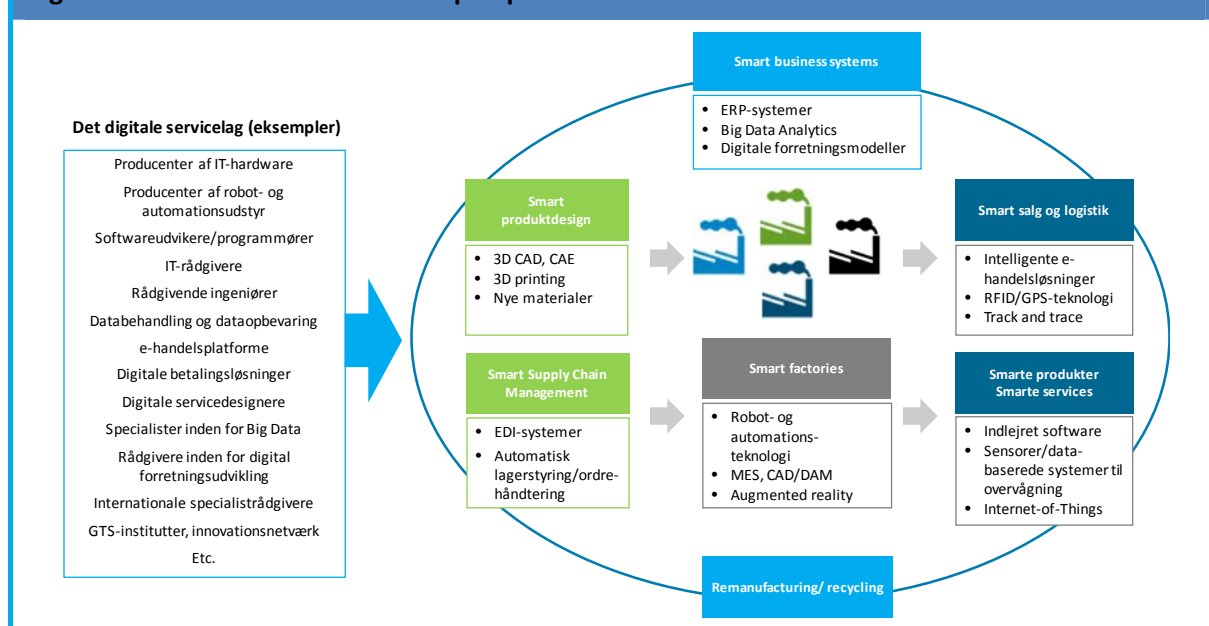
Det digitale servicelag (eksempler)

Producenter af IT-hardware
Producenter af robot- og automationsudstyr
Softwareudvikere/programmører
IT-rådgivere
Rådgivende ingeniører
Databehandling og dataopbevaring
e-handelsplatforme
Digitale betalingsløsninger
Digitale servicedesignere
Specialister inden for Big Data
Rådgivere inden for digital forretningsudvikling
Internationale specialistrådgivere
GTS-institutter, innovationsnetværk
Etc.

Smart business systems
• ERP-systemer
• Big Data Analytics
• Digitale forretningsmodeller

Smart produktdesign
• 3D CAD, CAE
• 3D printing
• Nye materialer

Smart salg og logistik
• Intelligente e-handelsløsninger
• RFID/GPS-teknologi
• Track and trace

Smart Supply Chain Management
• EDI-systemer
• Automatisk lagerstyring/ordrehåndtering

Smart factories
• Robot- og automations-teknologi
• MES, CAD/DAM
• Augmented reality

Smarte produkter Smarte services
• Indlejret software
• Sensorer/data-baserede systemer til overvågning
• Internet-of-Things

Remanufacturing/ recycling